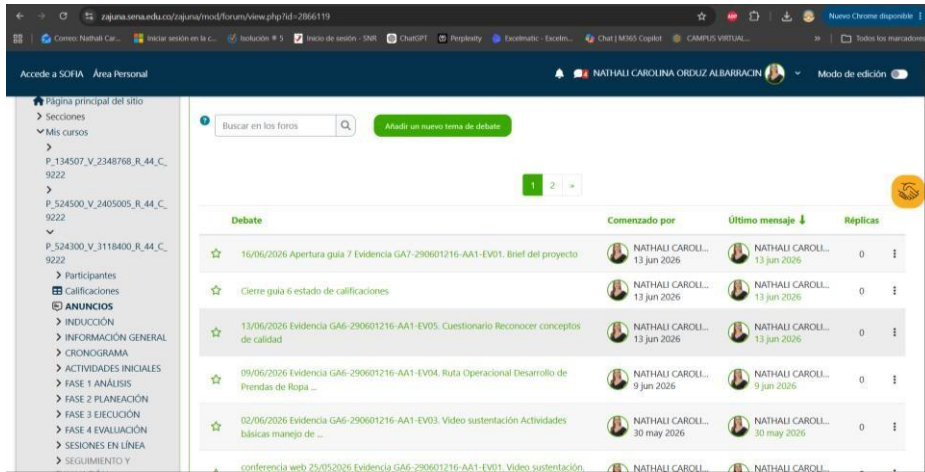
zajuna.sena.edu.co/zajuna/mod/forum/view.php?id=2866119

Nuevo Chrome disponible

Correo: Nathali Car... | Iniciar sesión en la c... | Isolución ® 5 | Inicio de sesión - SNR | ChatGPT | Perplexity | Excelmatic - Excelm... | Chat | M365 Copilot | CAMPUS VIRTUAL... | Todos los marcadores

Accede a SOFIA Área Personal

NATHALI CAROLINA ORDUZ ALBARRACIN

Modo de edición

Página principal del sitio
> Secciones
Mis cursos
>
P_134507_V_2348768_R_44_C_9222
>
P_524500_V_2405005_R_44_C_9222
P_524300_V_3118400_R_44_C_9222
> Participantes
Calificaciones
ANUNCIOS
> INDUCCIÓN
> INFORMACIÓN GENERAL
> CRONOGRAMA
> ACTIVIDADES INICIALES
> FASE 1 ANÁLISIS
> FASE 2 PLANEACIÓN
> FASE 3 EJECUCIÓN
> FASE 4 EVALUACIÓN
> SESIONES EN LÍNEA
> SEGUIMIENTO Y

Buscar en los foros

Añadir un nuevo tema de debate

1 2 »

| Debate | Comenzado por | Último mensaje | Réplicas |
|---|---|---|---|
| 16/06/2026 Apertura guía 7 Evidencia GA7-290601216-AA1-EV01. Brief del proyecto | NATHALI CAROLI... 13 jun 2026 | NATHALI CAROLI... 13 jun 2026 | 0 |
| Cierre guía 6 estado de calificaciones | NATHALI CAROLI... 13 jun 2026 | NATHALI CAROLI... 13 jun 2026 | 0 |
| 13/06/2026 Evidencia GA6-290601216-AA1-EV05. Cuestionario Reconocer conceptos de calidad | NATHALI CAROLI... 13 jun 2026 | NATHALI CAROLI... 13 jun 2026 | 0 |
| 09/06/2026 Evidencia GA6-290601216-AA1-EV04. Ruta Operacional Desarrollo de Prendas de Ropa ... | NATHALI CAROLI... 9 jun 2026 | NATHALI CAROLI... 9 jun 2026 | 0 |
| 02/06/2026 Evidencia GA6-290601216-AA1-EV03. Video sustentación Actividades básicas manejo de ... | NATHALI CAROLI... 30 may 2026 | NATHALI CAROLI... 30 may 2026 | 0 |
| conferencia web 25/052026 Evidencia GA6-290601216-AA1-EV01. Video sustentación. | NATHALI CAROLI... | NATHALI CAROLI... | |